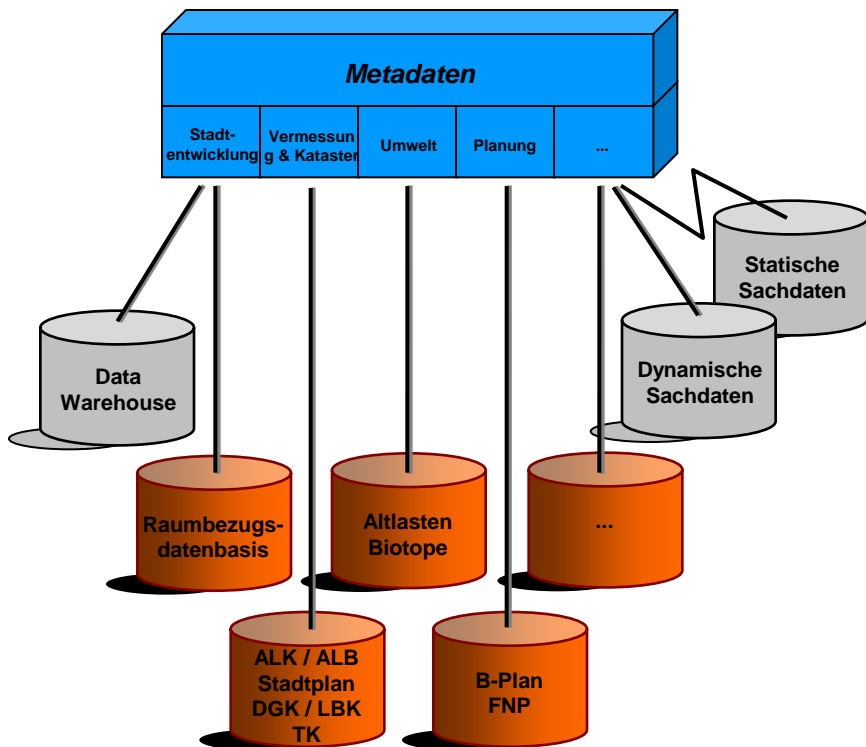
Metadaten

Stadtentwicklung

Vermessung & Kataster

Umwelt

Planung

...

Statische Sachdaten

Data Warehouse

Dynamische Sachdaten

Raumbezugsdatenbasis

Altlasten Biotope

...

ALK / ALB Stadtplan DGK / LBK TK

B-Plan FNP